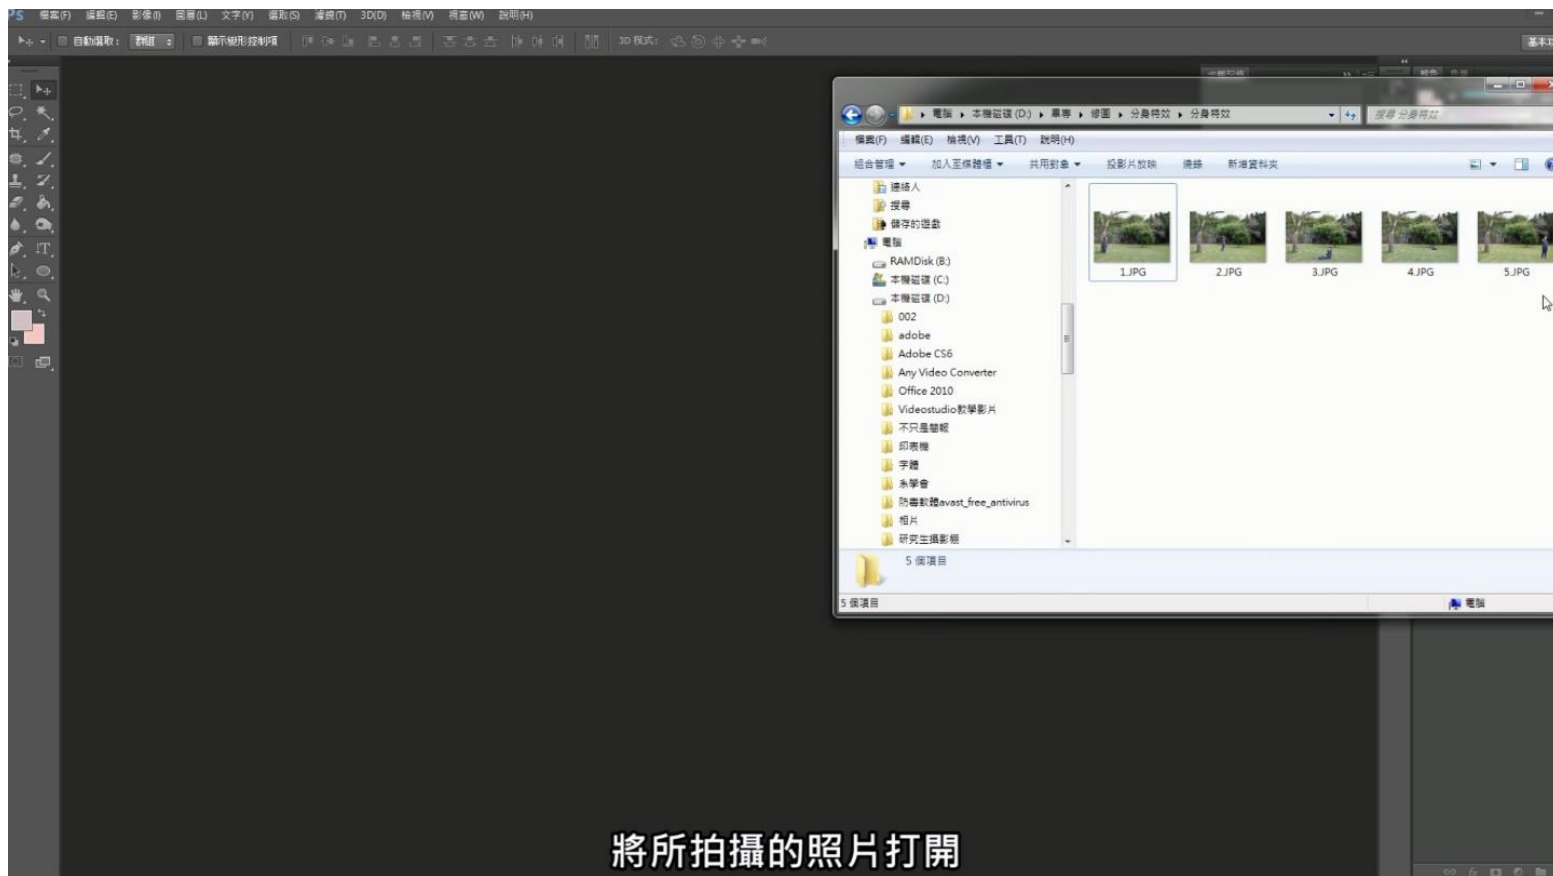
PS 檔案(F) 編輯(E) 影像(I) 圖層(L) 文字(Y) 選取(S) 濾鏡(T) 3D(D) 檢視(V) 視窗(W) 說明(H)

自動選取: 群組 顯示變形控制項 3D 模式:

基本功

電腦 ▸ 本機磁碟 (D:) ▸ 專專 ▸ 修圖 ▸ 分身特效 ▸ 分身特效

搜尋 分身特效

檔案(F) 編輯(E) 檢視(V) 工具(T) 說明(H)

組合管理 ▾ 加入至媒體櫃 ▾ 共用對象 ▾ 投影片放映 燒錄 新增資料夾

連絡人
搜尋
儲存的遊戲
電腦
RAMDisk (B:)
本機磁碟 (C:)
本機磁碟 (D:)
002
adobe
Adobe CS6
Any Video Converter
Office 2010
Videostudio教學影片
不只是善報
印表機
字體
系學會
防毒軟體avast_free_antivirus
相片
研究生攝影棚

1.JPG
2.JPG
3.JPG
4.JPG
5.JPG

5 個項目

5 個項目
電腦

將所拍攝的照片打開